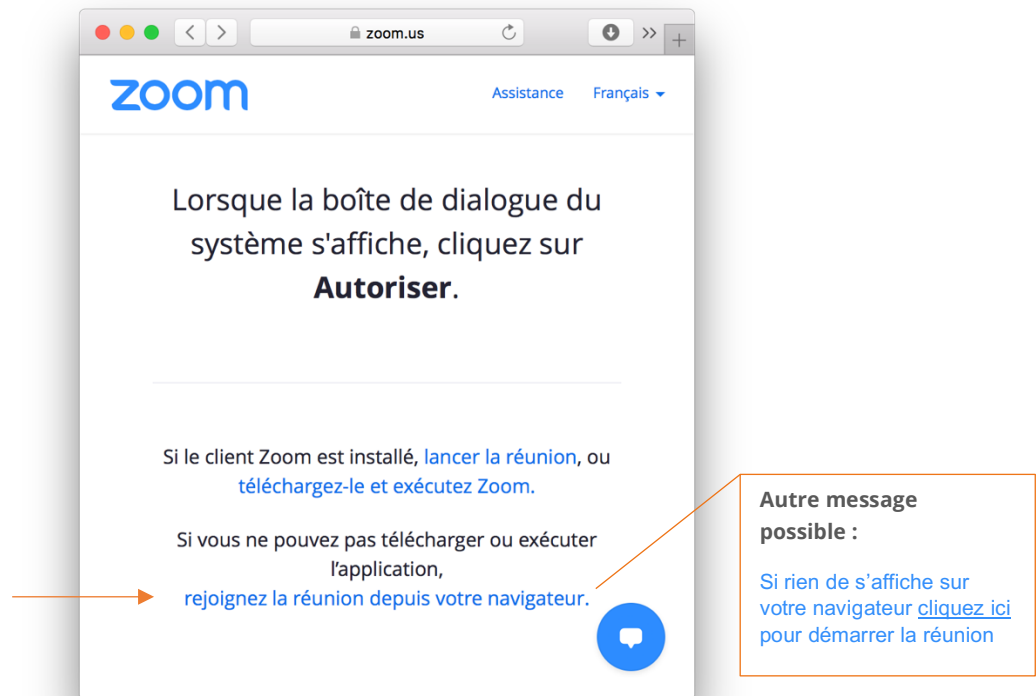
zoom.us

zoom

Assistance Français

Lorsque la boîte de dialogue du système s'affiche, cliquez sur **Autoriser**.

Si le client Zoom est installé, lancer la réunion, ou téléchargez-le et exécutez Zoom.

Si vous ne pouvez pas télécharger ou exécuter l'application, rejoignez la réunion depuis votre navigateur.

**Autre message possible :**

Si rien de s'affiche sur votre navigateur cliquez ici pour démarrer la réunion